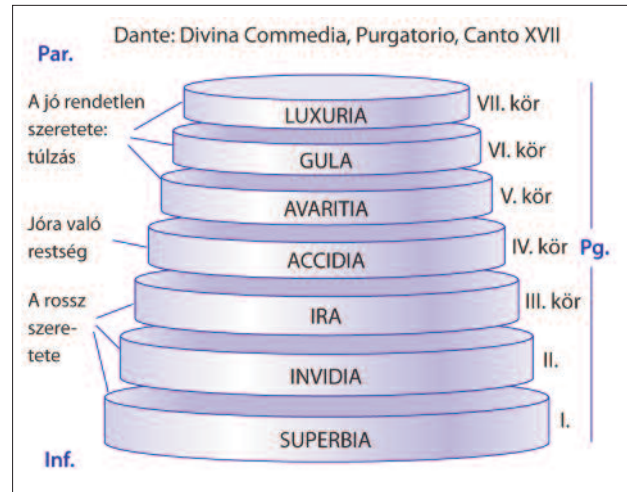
Dante: Divina Commedia, Purgatorio, Canto XVII

Par.

A jó rendetlen szeretete: túlzás

LUXURIA VII. kör

GULA VI. kör

AVARITIA V. kör

Jóra való restség

ACCIDIA IV. kör

Pg.

A rossz szeretete

IRA III. kör

INVIDIA II.

SUPERBIA I.

Inf.